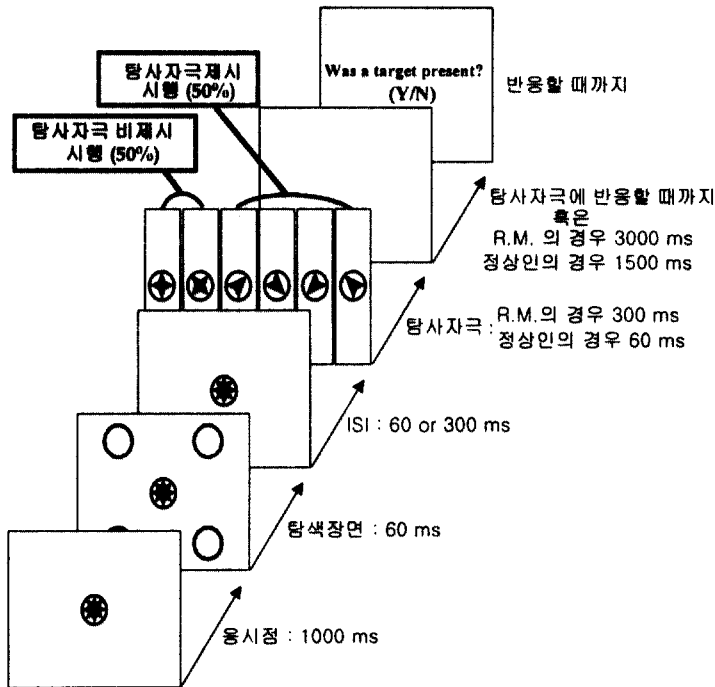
탐사자극제시 시행 (50%)

탐사자극 비제시 시행 (50%)

Was a target present? (Y/N)

반응할 때까지

탐사자극에 반응할 때까지 혹은 R.M.의 경우 3000 ms 정상인의 경우 1500 ms

탐사자극 : R.M.의 경우 300 ms 정상인의 경우 60 ms

ISI : 60 or 300 ms

탐색장면 : 60 ms

응시점 : 1000 ms